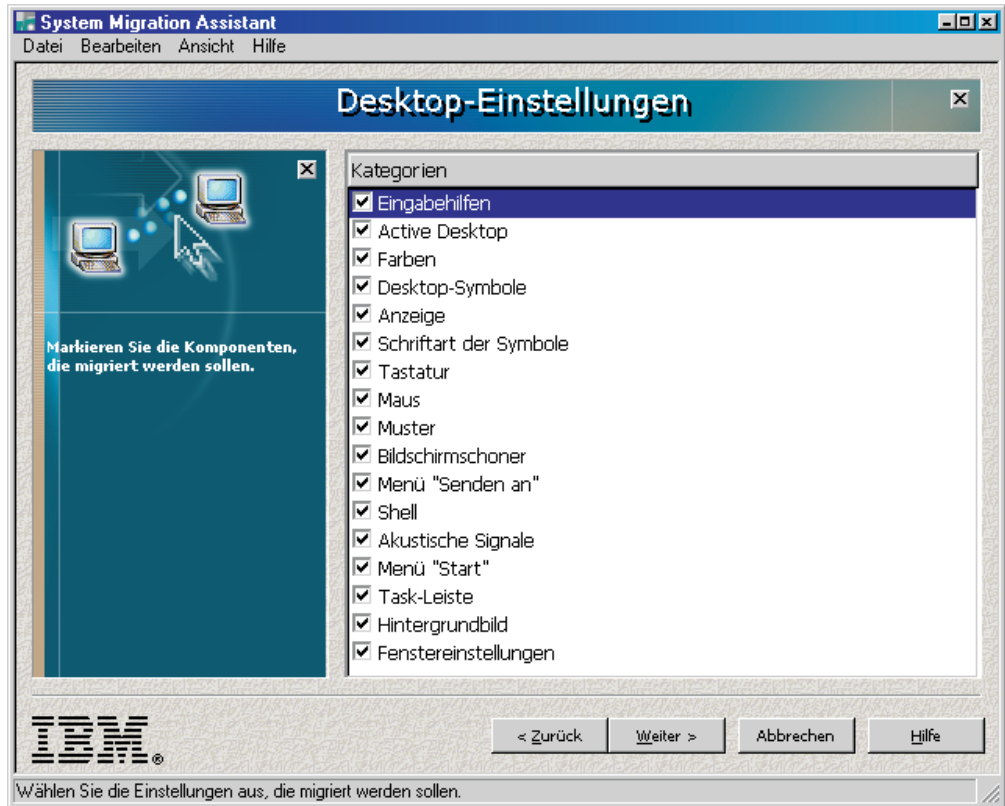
System Migration Assistant

Datei Bearbeiten Ansicht Hilfe

Desktop-Einstellungen

Markieren Sie die Komponenten, die migriert werden sollen.

Kategorien

☑ Eingabehilfen
☑ Active Desktop
☑ Farben
☑ Desktop-Symbole
☑ Anzeige
☑ Schriftart der Symbole
☑ Tastatur
☑ Maus
☑ Muster
☑ Bildschirmschoner
☑ Menü "Senden an"
☑ Shell
☑ Akustische Signale
☑ Menü "Start"
☑ Task-Leiste
☑ Hintergrundbild
☑ Fenstereinstellungen

IBM®

< Zurück Weiter > Abbrechen Hilfe

Wählen Sie die Einstellungen aus, die migriert werden sollen.